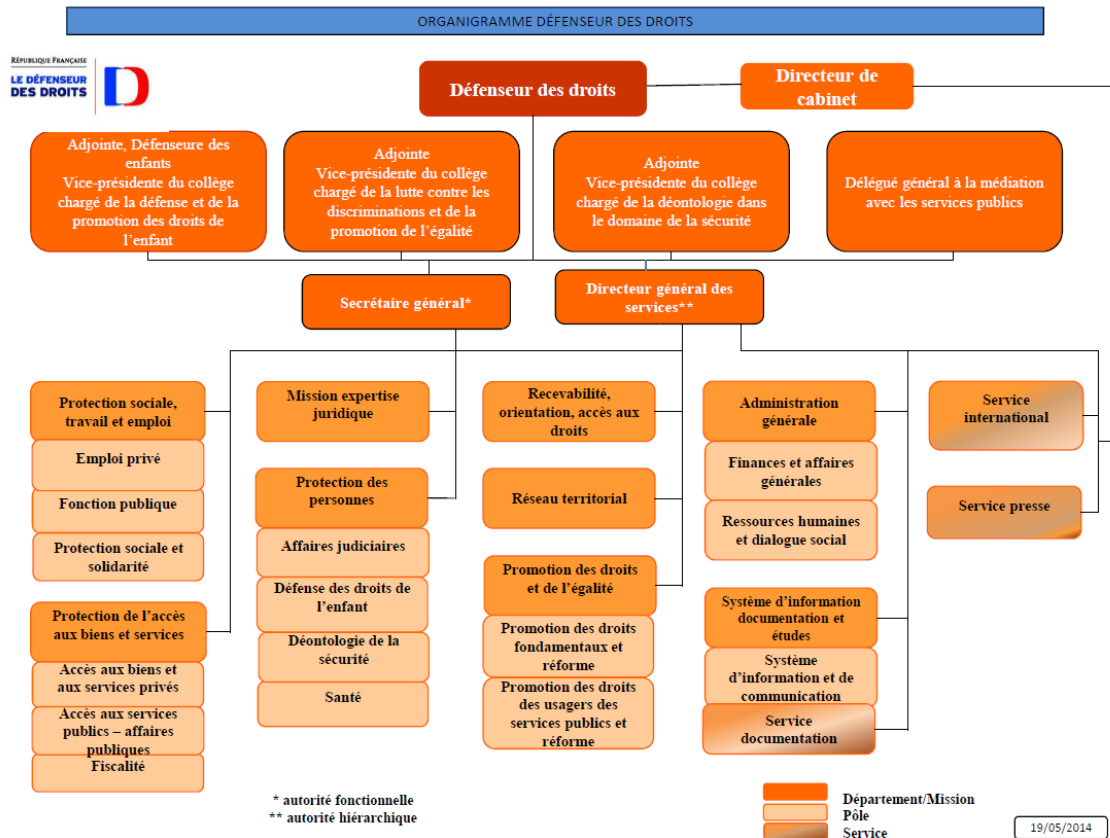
ORGANIGRAMME DÉFENSEUR DES DROITS

RÉPUBLIQUE FRANÇAISE
LE DÉFENSEUR DES DROITS

Défenseur des droits

Directeur de cabinet

Adjointe, Défenseure des enfants
Vice-présidente du collège chargé de la défense et de la promotion des droits de l'enfant

Adjointe
Vice-présidente du collège chargé de la lutte contre les discriminations et de la promotion de l'égalité

Adjointe
Vice-présidente du collège chargé de la déontologie dans le domaine de la sécurité

Délégué général à la médiation avec les services publics

Secrétaire général*

Directeur général des services**

Protection sociale, travail et emploi
Emploi privé
Fonction publique
Protection sociale et solidarité

Protection de l'accès aux biens et services
Accès aux biens et aux services privés
Accès aux services publics – affaires publiques
Fiscalité

Mission expertise juridique

Protection des personnes
Affaires judiciaires
Défense des droits de l'enfant
Déontologie de la sécurité
Santé

Recevabilité, orientation, accès aux droits

Réseau territorial

Promotion des droits et de l'égalité
Promotion des droits fondamentaux et réforme
Promotion des droits des usagers des services publics et réforme

Administration générale
Finances et affaires générales
Ressources humaines et dialogue social

Système d'information documentation et études
Système d'information et de communication
Service documentation

Service international

Service presse

* autorité fonctionnelle
** autorité hiérarchique

Département/Mission
Pôle
Service

19/05/2014